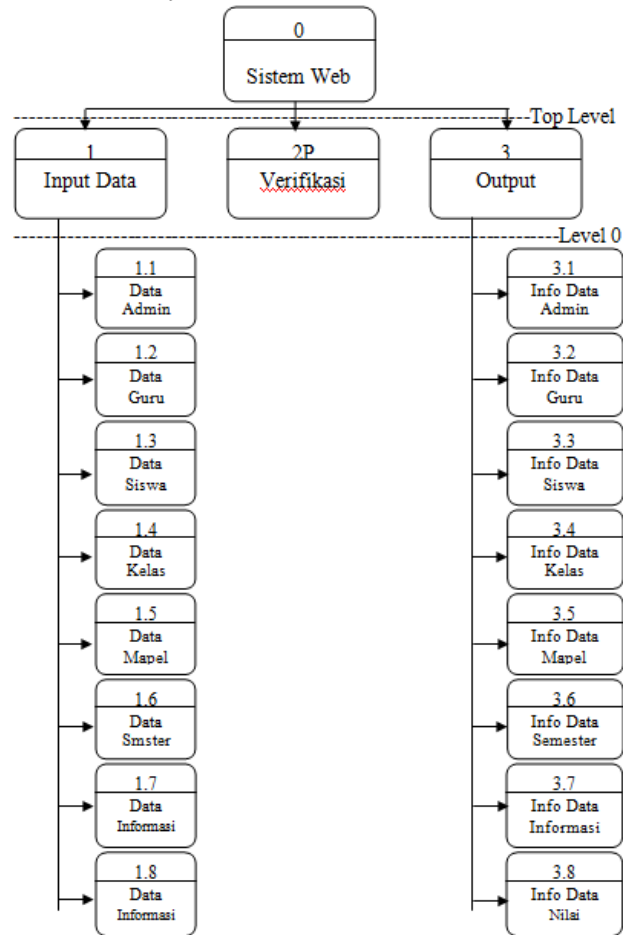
0
Sistem Web

Top Level

1
Input Data

2P
Verifikasi

3
Output

Level 0

1.1
Data
Admin

1.2
Data
Guru

1.3
Data
Siswa

1.4
Data
Kelas

1.5
Data
Mapel

1.6
Data
Smster

1.7
Data
Informasi

1.8
Data
Informasi

3.1
Info Data
Admin

3.2
Info Data
Guru

3.3
Info Data
Siswa

3.4
Info Data
Kelas

3.5
Info Data
Mapel

3.6
Info Data
Semester

3.7
Info Data
Informasi

3.8
Info Data
Nilai